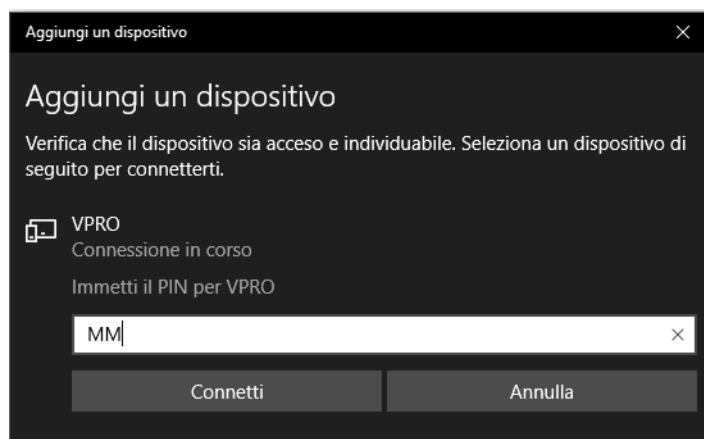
Aggiungi un dispositivo

Aggiungi un dispositivo

Verifica che il dispositivo sia acceso e individuabile. Seleziona un dispositivo di seguito per connetterti.

VPRO
Connessione in corso

Immetti il PIN per VPRO

MM

Connetti

Annulla